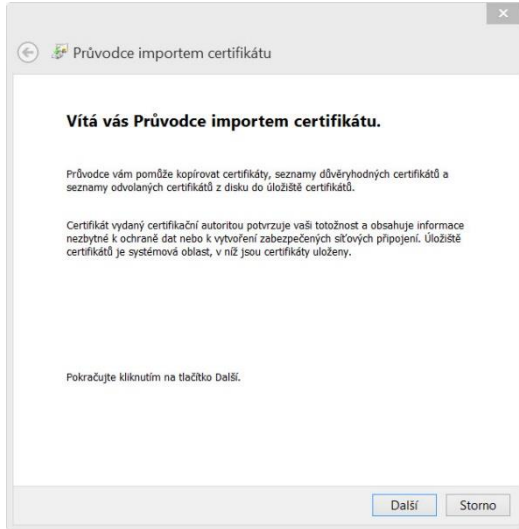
Průvodce importem certifikátu

Vítá vás Průvodce importem certifikátu.

Průvodce vám pomůže kopírovat certifikáty, seznamy důvěryhodných certifikátů a seznamy odvolaných certifikátů z disku do úložiště certifikátů.

Certifikát vydaný certifikační autoritou potvrzuje vaši totožnost a obsahuje informace nezbytné k ochraně dat nebo k vytvoření zabezpečených síťových připojení. Úložiště certifikátů je systémová oblast, v níž jsou certifikáty uloženy.

Pokračujte kliknutím na tlačítko Další.

Další Storno